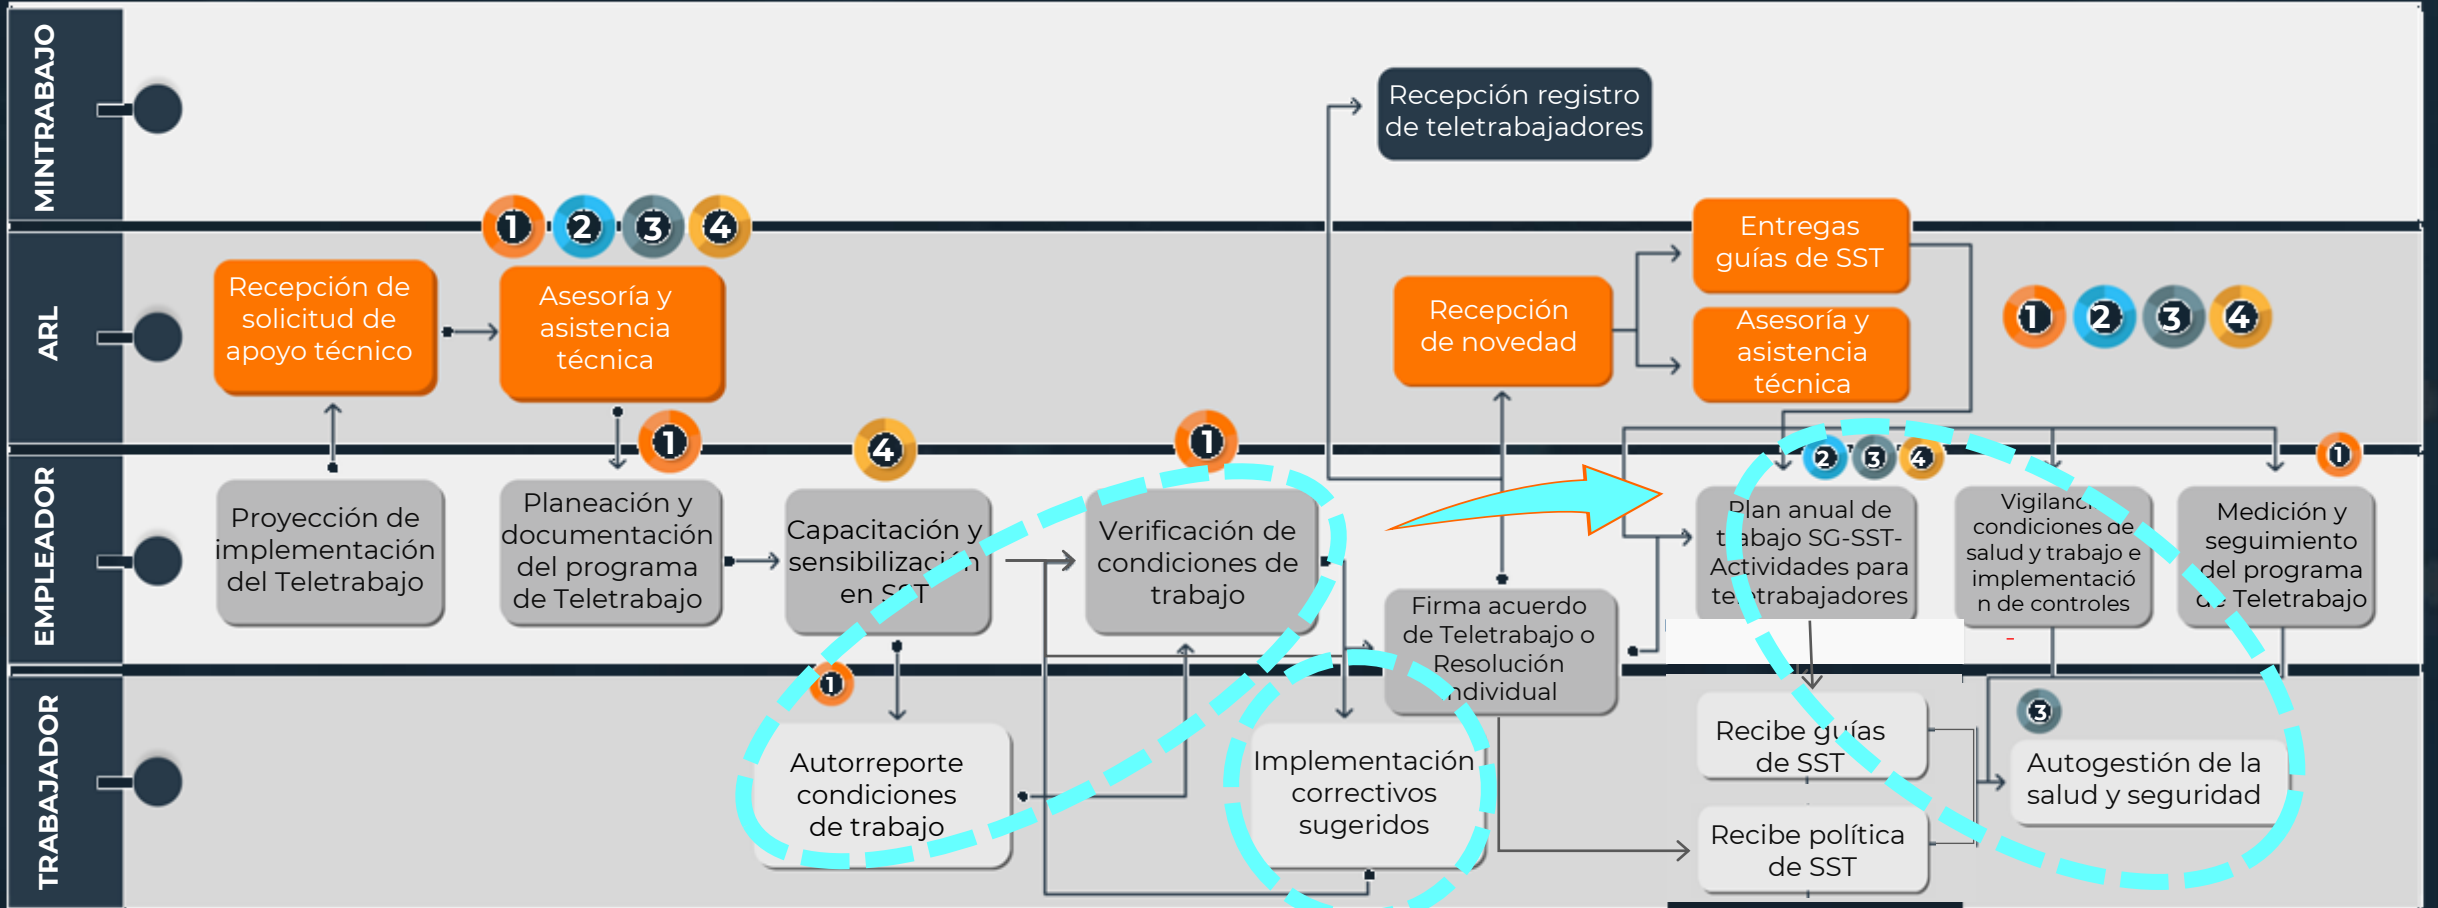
MINTRABAJO

ARL

EMPLEADOR

TRABAJADOR

Recepción registro de teletrabajadores

1 2 3 4

Recepción de solicitud de apoyo técnico

Asesoría y asistencia técnica

Recepción de novedad

Entregas guías de SST

Asesoría y asistencia técnica

1 2 3 4

1

4

1

2 3 4

1

Proyección de implementación del Teletrabajo

Planeación y documentación del programa de Teletrabajo

Capacitación y sensibilizaci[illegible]n en S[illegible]T

Verificación de condiciones de trabajo

Firma acuerdo de Teletrabajo o Resolución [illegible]ndividual

Plan anual de t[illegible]abajo SG-SST-Actividades para te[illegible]trabajadores

Vigilanc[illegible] condiciones de salud y trabajo e implementació n de controles

Medición y seguimiento del programa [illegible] Teletrabajo

1

3

Autorreporte condiciones de trabajo

Implementación correctivos sugeridos

Recibe gu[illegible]ías de SST

Recibe política de SST

Autogestión de la salud y seguridad